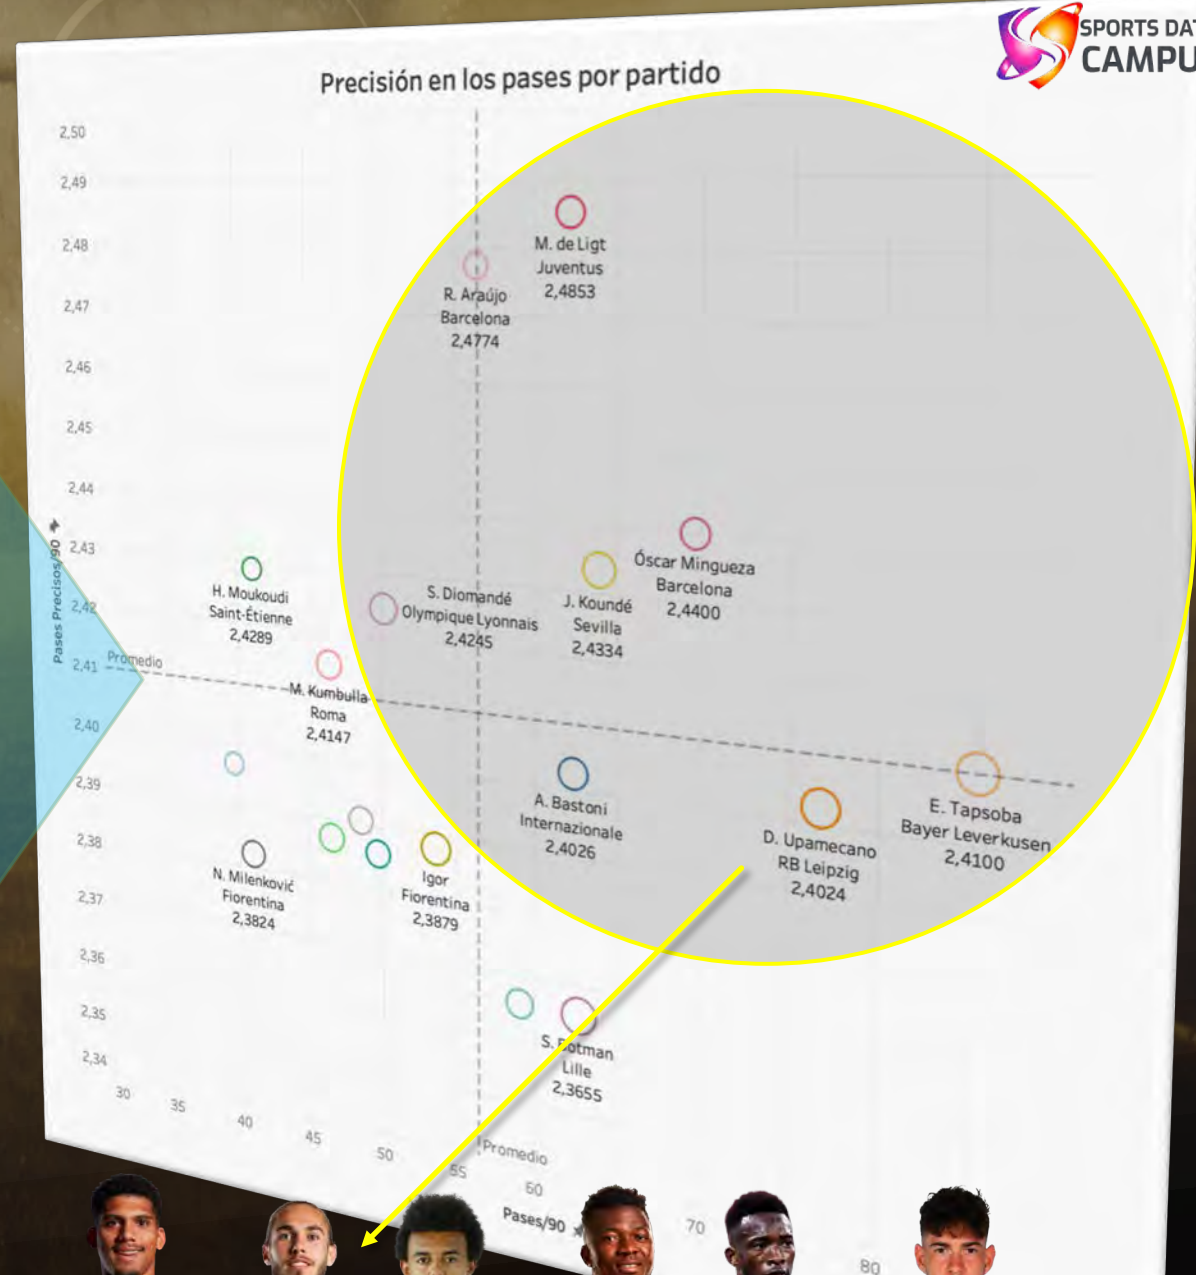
SPORTS DAT
CAMPU

Precisión en los pases por partido

2,50
2,49
2,48
2,47
2,46
2,45
2,44
2,43
2,42
2,41
2,40
2,39
2,38
2,37
2,36
2,35
2,34

Pases Precisos/90

M. de Ligt
Juventus
2,4853

R. Araújo
Barcelona
2,4774

Óscar Mingueza
Barcelona
2,4400

H. Moukoudi
Saint-Étienne
2,4289

S. Diomandé
Olympique Lyonnais
2,4245

J. Koundé
Sevilla
2,4334

Promedio

M. Kumbulla
Roma
2,4147

A. Bastoni
Internazionale
2,4026

D. Upamecano
RB Leipzig
2,4024

E. Tapsoba
Bayer Leverkusen
2,4100

N. Milenković
Fiorentina
2,3824

Igor
Fiorentina
2,3879

S. Botman
Lille
2,3655

30
35
40
45
50
55
60
70
80

Promedio

Pases/90